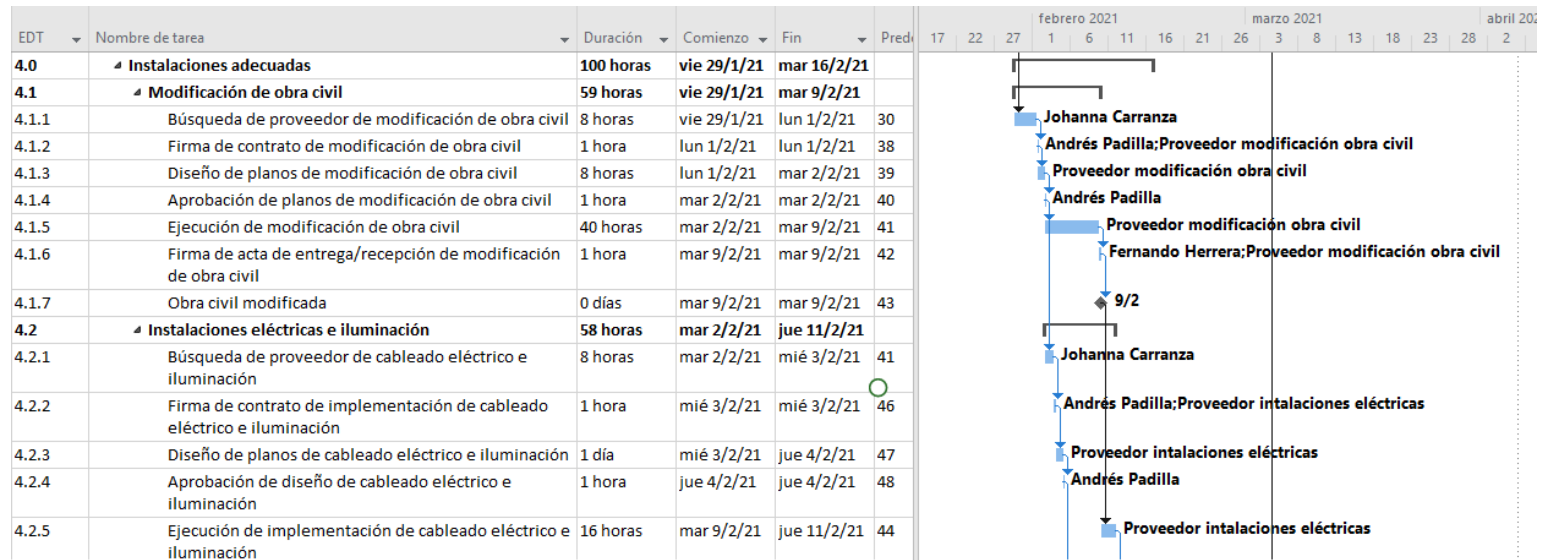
| EDT | Nombre de tarea | Duración | Comienzo | Fin | Pred |
|---|---|---|---|---|---|
| 4.0 | Instalaciones adecuadas | 100 horas | vie 29/1/21 | mar 16/2/21 | |
| 4.1 | Modificación de obra civil | 59 horas | vie 29/1/21 | mar 9/2/21 | |
| 4.1.1 | Búsqueda de proveedor de modificación de obra civil | 8 horas | vie 29/1/21 | lun 1/2/21 | 30 |
| 4.1.2 | Firma de contrato de modificación de obra civil | 1 hora | lun 1/2/21 | lun 1/2/21 | 38 |
| 4.1.3 | Diseño de planos de modificación de obra civil | 8 horas | lun 1/2/21 | mar 2/2/21 | 39 |
| 4.1.4 | Aprobación de planos de modificación de obra civil | 1 hora | mar 2/2/21 | mar 2/2/21 | 40 |
| 4.1.5 | Ejecución de modificación de obra civil | 40 horas | mar 2/2/21 | mar 9/2/21 | 41 |
| 4.1.6 | Firma de acta de entrega/recepción de modificación de obra civil | 1 hora | mar 9/2/21 | mar 9/2/21 | 42 |
| 4.1.7 | Obra civil modificada | 0 días | mar 9/2/21 | mar 9/2/21 | 43 |
| 4.2 | Instalaciones eléctricas e iluminación | 58 horas | mar 2/2/21 | jue 11/2/21 | |
| 4.2.1 | Búsqueda de proveedor de cableado eléctrico e iluminación | 8 horas | mar 2/2/21 | mié 3/2/21 | 41 |
| 4.2.2 | Firma de contrato de implementación de cableado eléctrico e iluminación | 1 hora | mié 3/2/21 | mié 3/2/21 | 46 |
| 4.2.3 | Diseño de planos de cableado eléctrico e iluminación | 1 día | mié 3/2/21 | jue 4/2/21 | 47 |
| 4.2.4 | Aprobación de diseño de cableado eléctrico e iluminación | 1 hora | jue 4/2/21 | jue 4/2/21 | 48 |
| 4.2.5 | Ejecución de implementación de cableado eléctrico e iluminación | 16 horas | mar 9/2/21 | jue 11/2/21 | 44 |

febrero 2021 marzo 2021 abril 202
17 22 27 1 6 11 16 21 26 3 8 13 18 23 28 2

Johanna Carranza
Andrés Padilla;Proveedor modificación obra civil
Proveedor modificación obra civil
Andrés Padilla
Proveedor modificación obra civil
Fernando Herrera;Proveedor modificación obra civil
9/2
Johanna Carranza
Andrés Padilla;Proveedor intalaciones eléctricas
Proveedor intalaciones eléctricas
Andrés Padilla
Proveedor intalaciones eléctricas